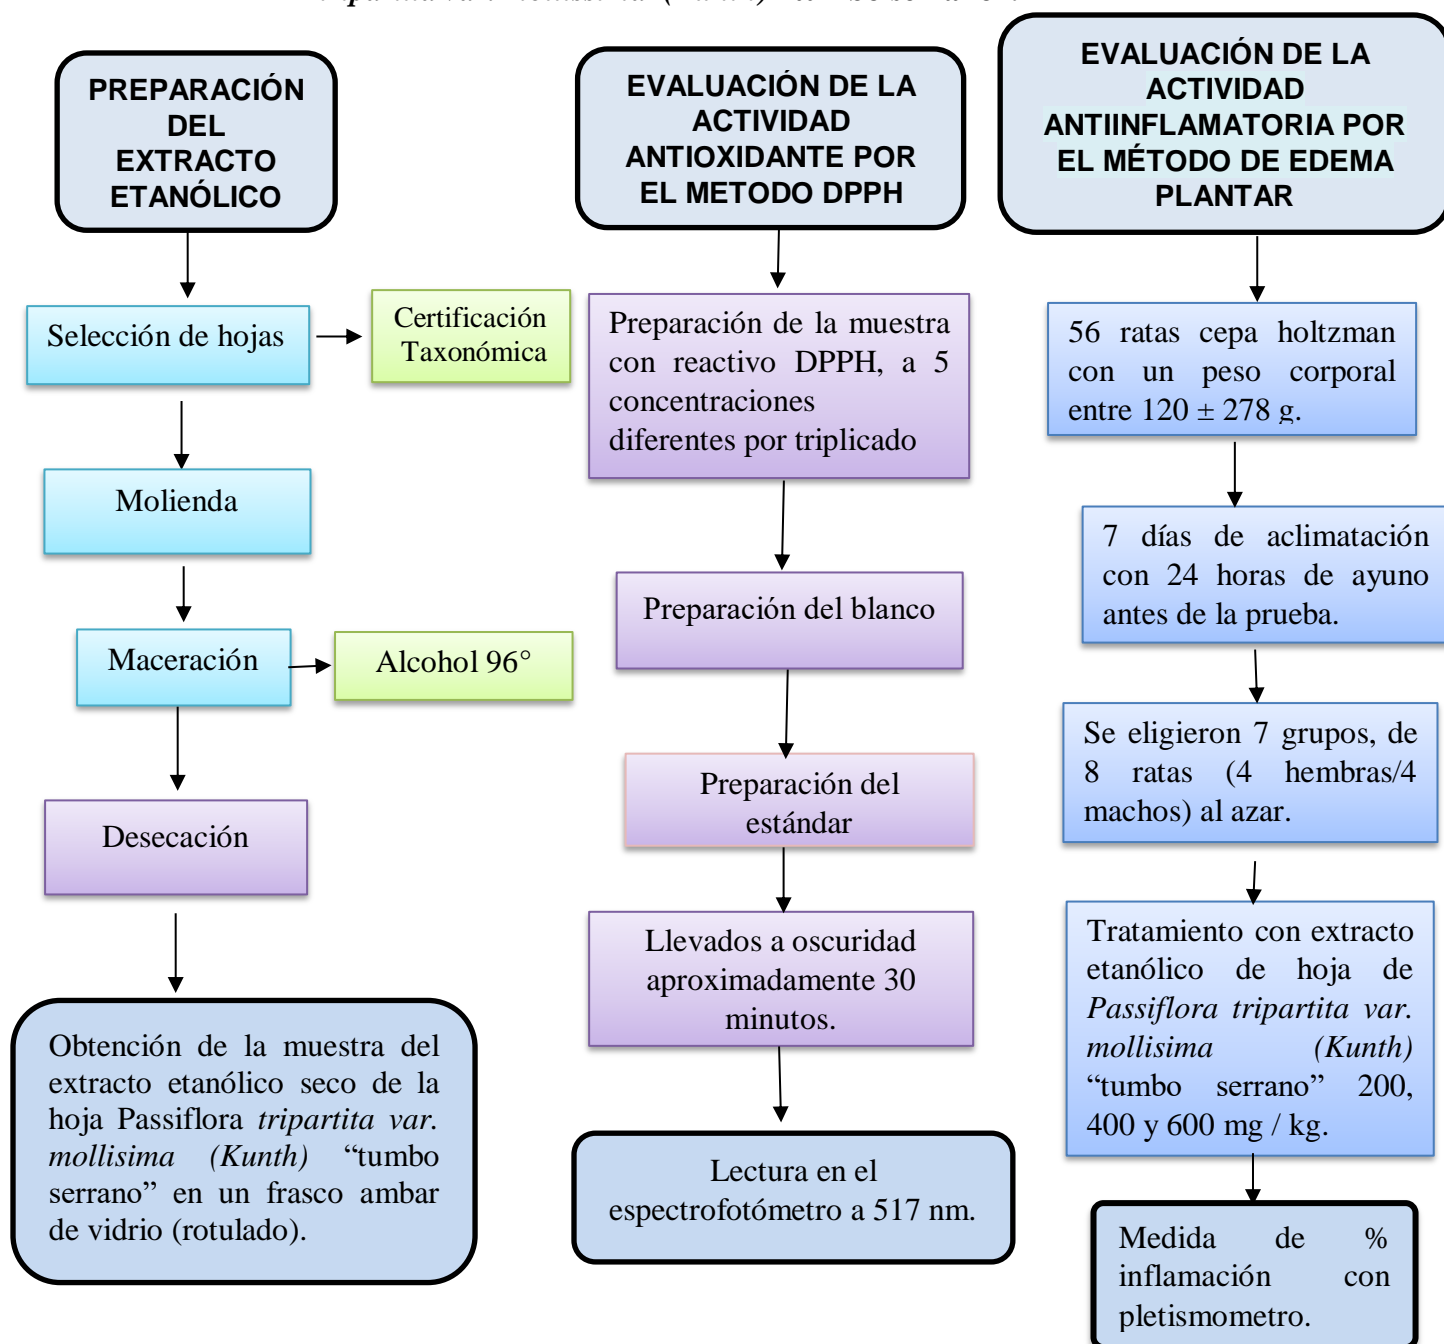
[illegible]

PREPARACIÓN DEL EXTRACTO ETANÓLICO

Selección de hojas

Certificación Taxonómica

Molienda

Maceración

Alcohol 96°

Desecación

Obtención de la muestra del extracto etanólico seco de la hoja Passiflora *tripartita var. mollisima (Kunth)* “tumbo serrano” en un frasco ambar de vidrio (rotulado).

EVALUACIÓN DE LA ACTIVIDAD ANTIOXIDANTE POR EL METODO DPPH

Preparación de la muestra con reactivo DPPH, a 5 concentraciones diferentes por triplicado

Preparación del blanco

Preparación del estándar

Llevados a oscuridad aproximadamente 30 minutos.

Lectura en el espectrofotómetro a 517 nm.

EVALUACIÓN DE LA ACTIVIDAD ANTIINFLAMATORIA POR EL MÉTODO DE EDEMA PLANTAR

56 ratas cepa holtzman con un peso corporal entre 120 ± 278 g.

7 días de aclimatación con 24 horas de ayuno antes de la prueba.

Se eligieron 7 grupos, de 8 ratas (4 hembras/4 machos) al azar.

Tratamiento con extracto etanólico de hoja de *Passiflora tripartita var. mollisima (Kunth)* “tumbo serrano” 200, 400 y 600 mg / kg.

Medida de % inflamación con pletismometro.